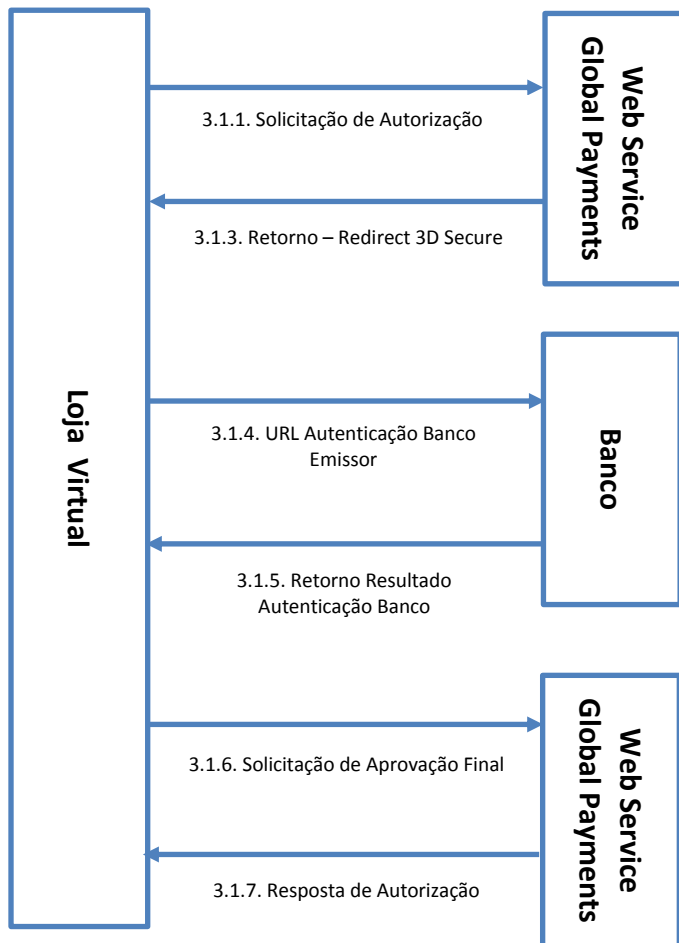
Loja Virtual

Web Service
Global Payments

3.1.1. Solicitação de Autorização

3.1.3. Retorno – Redirect 3D Secure

Banco

3.1.4. URL Autenticação Banco Emissor

3.1.5. Retorno Resultado Autenticação Banco

Web Service
Global Payments

3.1.6. Solicitação de Aprovação Final

3.1.7. Resposta de Autorização